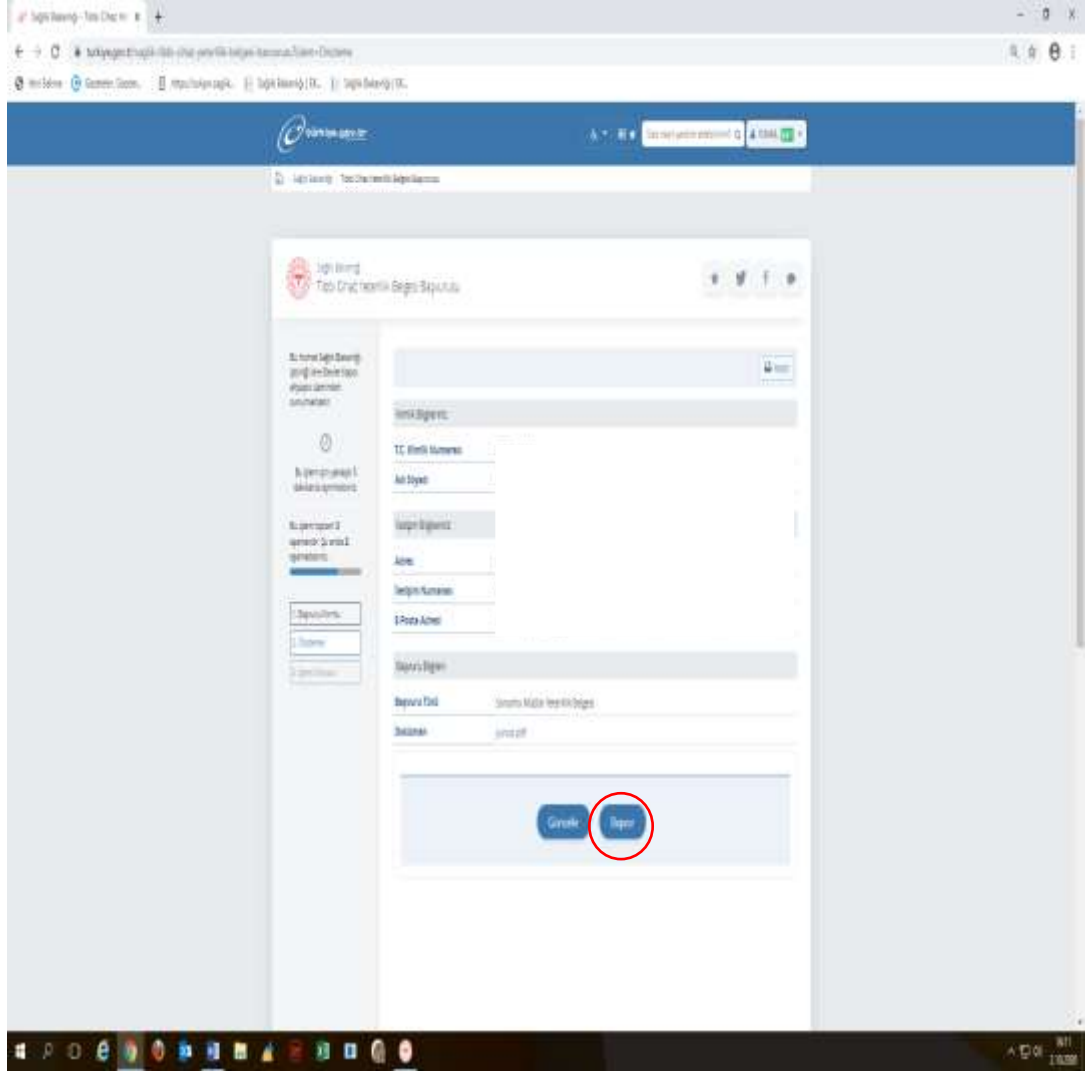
Sağlık Bakanlığı - Tıbbi Cihaz ... ×

turkiye.gov.tr/saglik-tibbi-cihaz-yeterlik-belgesi-basvurusu?islem=Onizleme

türkiye.gov.tr

Sağlık Bakanlığı   Tıbbi Cihaz Yeterlik Belgesi Başvurusu

Sağlık Bakanlığı
Tıbbi Cihaz Yeterlik Belgesi Başvurusu

Bu hizmet Sağlık Bakanlığı işbirliği ile e-Devlet Kapısı altyapısı üzerinden sunulmaktadır.

Bu işlemin son aşaması 5 dakikada tamamlanır.

Bu işlem toplam 3 aşamalıdır. Şu anda 2. aşamadasınız.

1. Başvuru Formu
2. Önizleme
3. İşlem Sonucu

Yazdır

Kimlik Bilgileriniz

T.C. Kimlik Numarası

Adı Soyadı

İletişim Bilgileriniz

Adres

İletişim Numarası

E-Posta Adresi

Başvuru Bilgileri

Başvuru Türü   Sorumlu Müdür Yeterlik Belgesi

Doküman   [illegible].pdf

Güncelle   Başvur